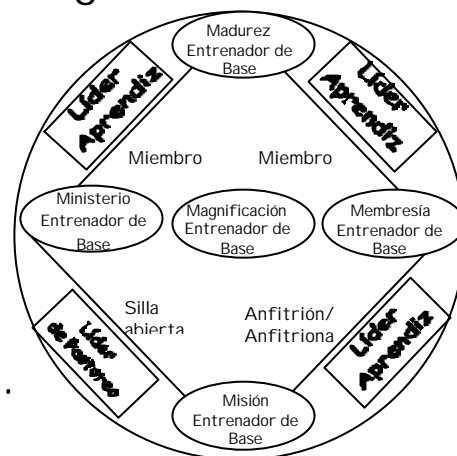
Madurez Entrenador de Base

Líder Aprendiz

Líder Aprendiz

Miembro

Miembro

Ministerio Entrenador de Base

Magnificación Entrenador de Base

Membresía Entrenador de Base

Silla abierta

Anfitrión/ Anfitriona

Líder de Pastores

Líder Aprendiz

Misión Entrenador de Base